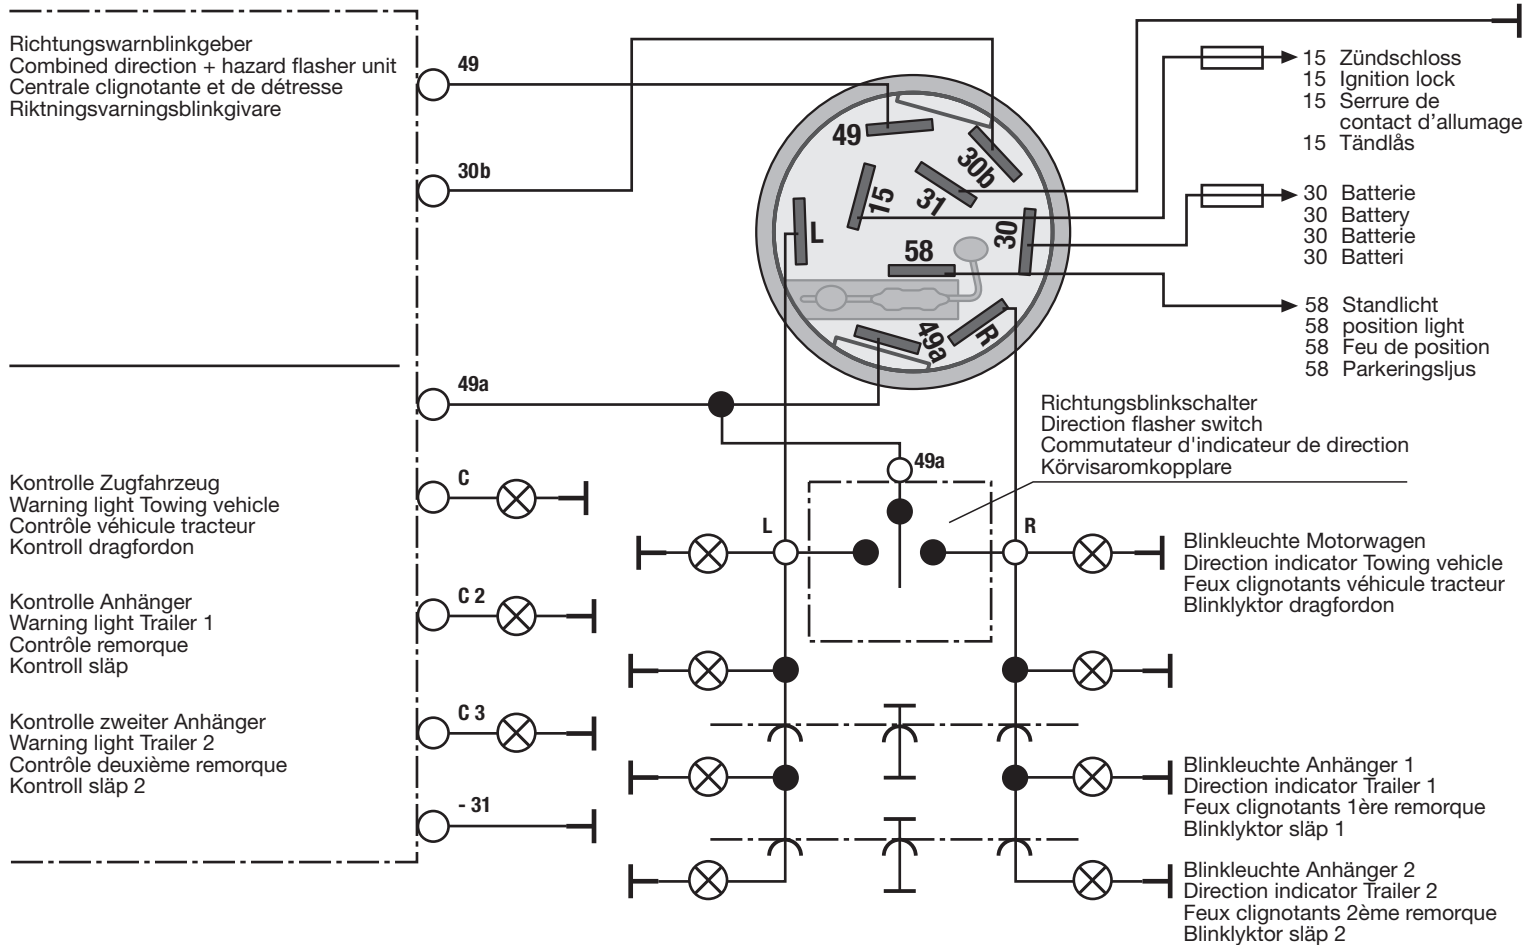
Richtungswarnblinkgeber
Combined direction + hazard flasher unit
Centrale clignotante et de détresse
Riktningsvarningsblinkgivare

49

30b

49

30b

15

31

L

58

30

49a

R

15 Zündschloss
15 Ignition lock
15 Serrure de contact d'allumage
15 Tändlås

30 Batterie
30 Battery
30 Batterie
30 Batteri

58 Standlicht
58 position light
58 Feu de position
58 Parkeringsljus

49a

Richtungsblinkschalter
Direction flasher switch
Commutateur d'indicateur de direction
Körvisaromkopplare

49a

Kontrolle Zugfahrzeug
Warning light Towing vehicle
Contrôle véhicule tracteur
Kontroll dragfordon

C

L

R

Blinkleuchte Motorwagen
Direction indicator Towing vehicle
Feux clignotants véhicule tracteur
Blinklyktor dragfordon

Kontrolle Anhänger
Warning light Trailer 1
Contrôle remorque
Kontroll släp

C 2

Kontrolle zweiter Anhänger
Warning light Trailer 2
Contrôle deuxième remorque
Kontroll släp 2

C 3

- 31

Blinkleuchte Anhänger 1
Direction indicator Trailer 1
Feux clignotants 1ère remorque
Blinklyktor släp 1

Blinkleuchte Anhänger 2
Direction indicator Trailer 2
Feux clignotants 2ème remorque
Blinklyktor släp 2